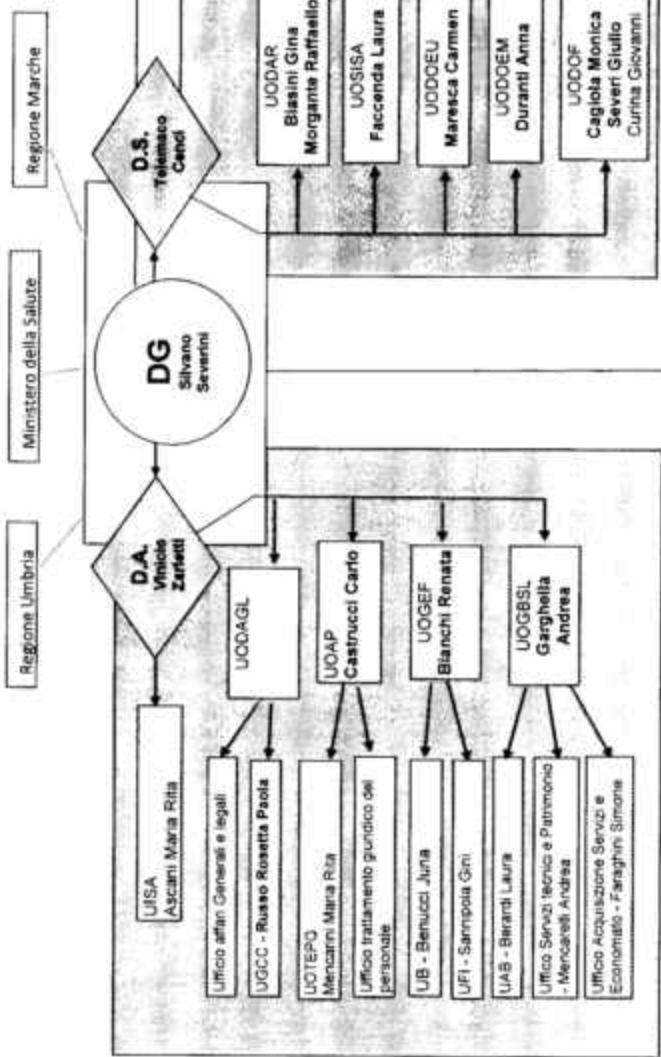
Regione Marche

Ministero della Salute

Regione Umbria

DG
Silvano Severini

D.S.
Telemaco Cenci

D.A.
Vinicio Zarlatti

UODAR
Biasini Gina
Morgante Raffaello

UOSISA
Faccenda Laura

UODOEU
Maresca Carmen

UODOEM
Duranti Anna

UODOF
Cagiola Monica
Severi Giulio
Curina Giovanni

UISA
Ascani Maria Rita

UODAGL

UOAP
Castrucci Carlo

UOGEF
Bianchi Renata

UOGBSL
Gargnelia Andrea

Ufficio affari Generali e legali

UGCC - Russo Rosetta Paola

UOTEPG
Mencarini Maria Rita

Ufficio trattamento giuridico del personale

UB - Benucci Juna

UFI - Sannipoia Gini

UAB - Berardi Laura

Ufficio Servizi tecnici e Patrimonio - Mencarelli Andrea

Ufficio Acquisizione Servizi e Economato - Faraghini Simone